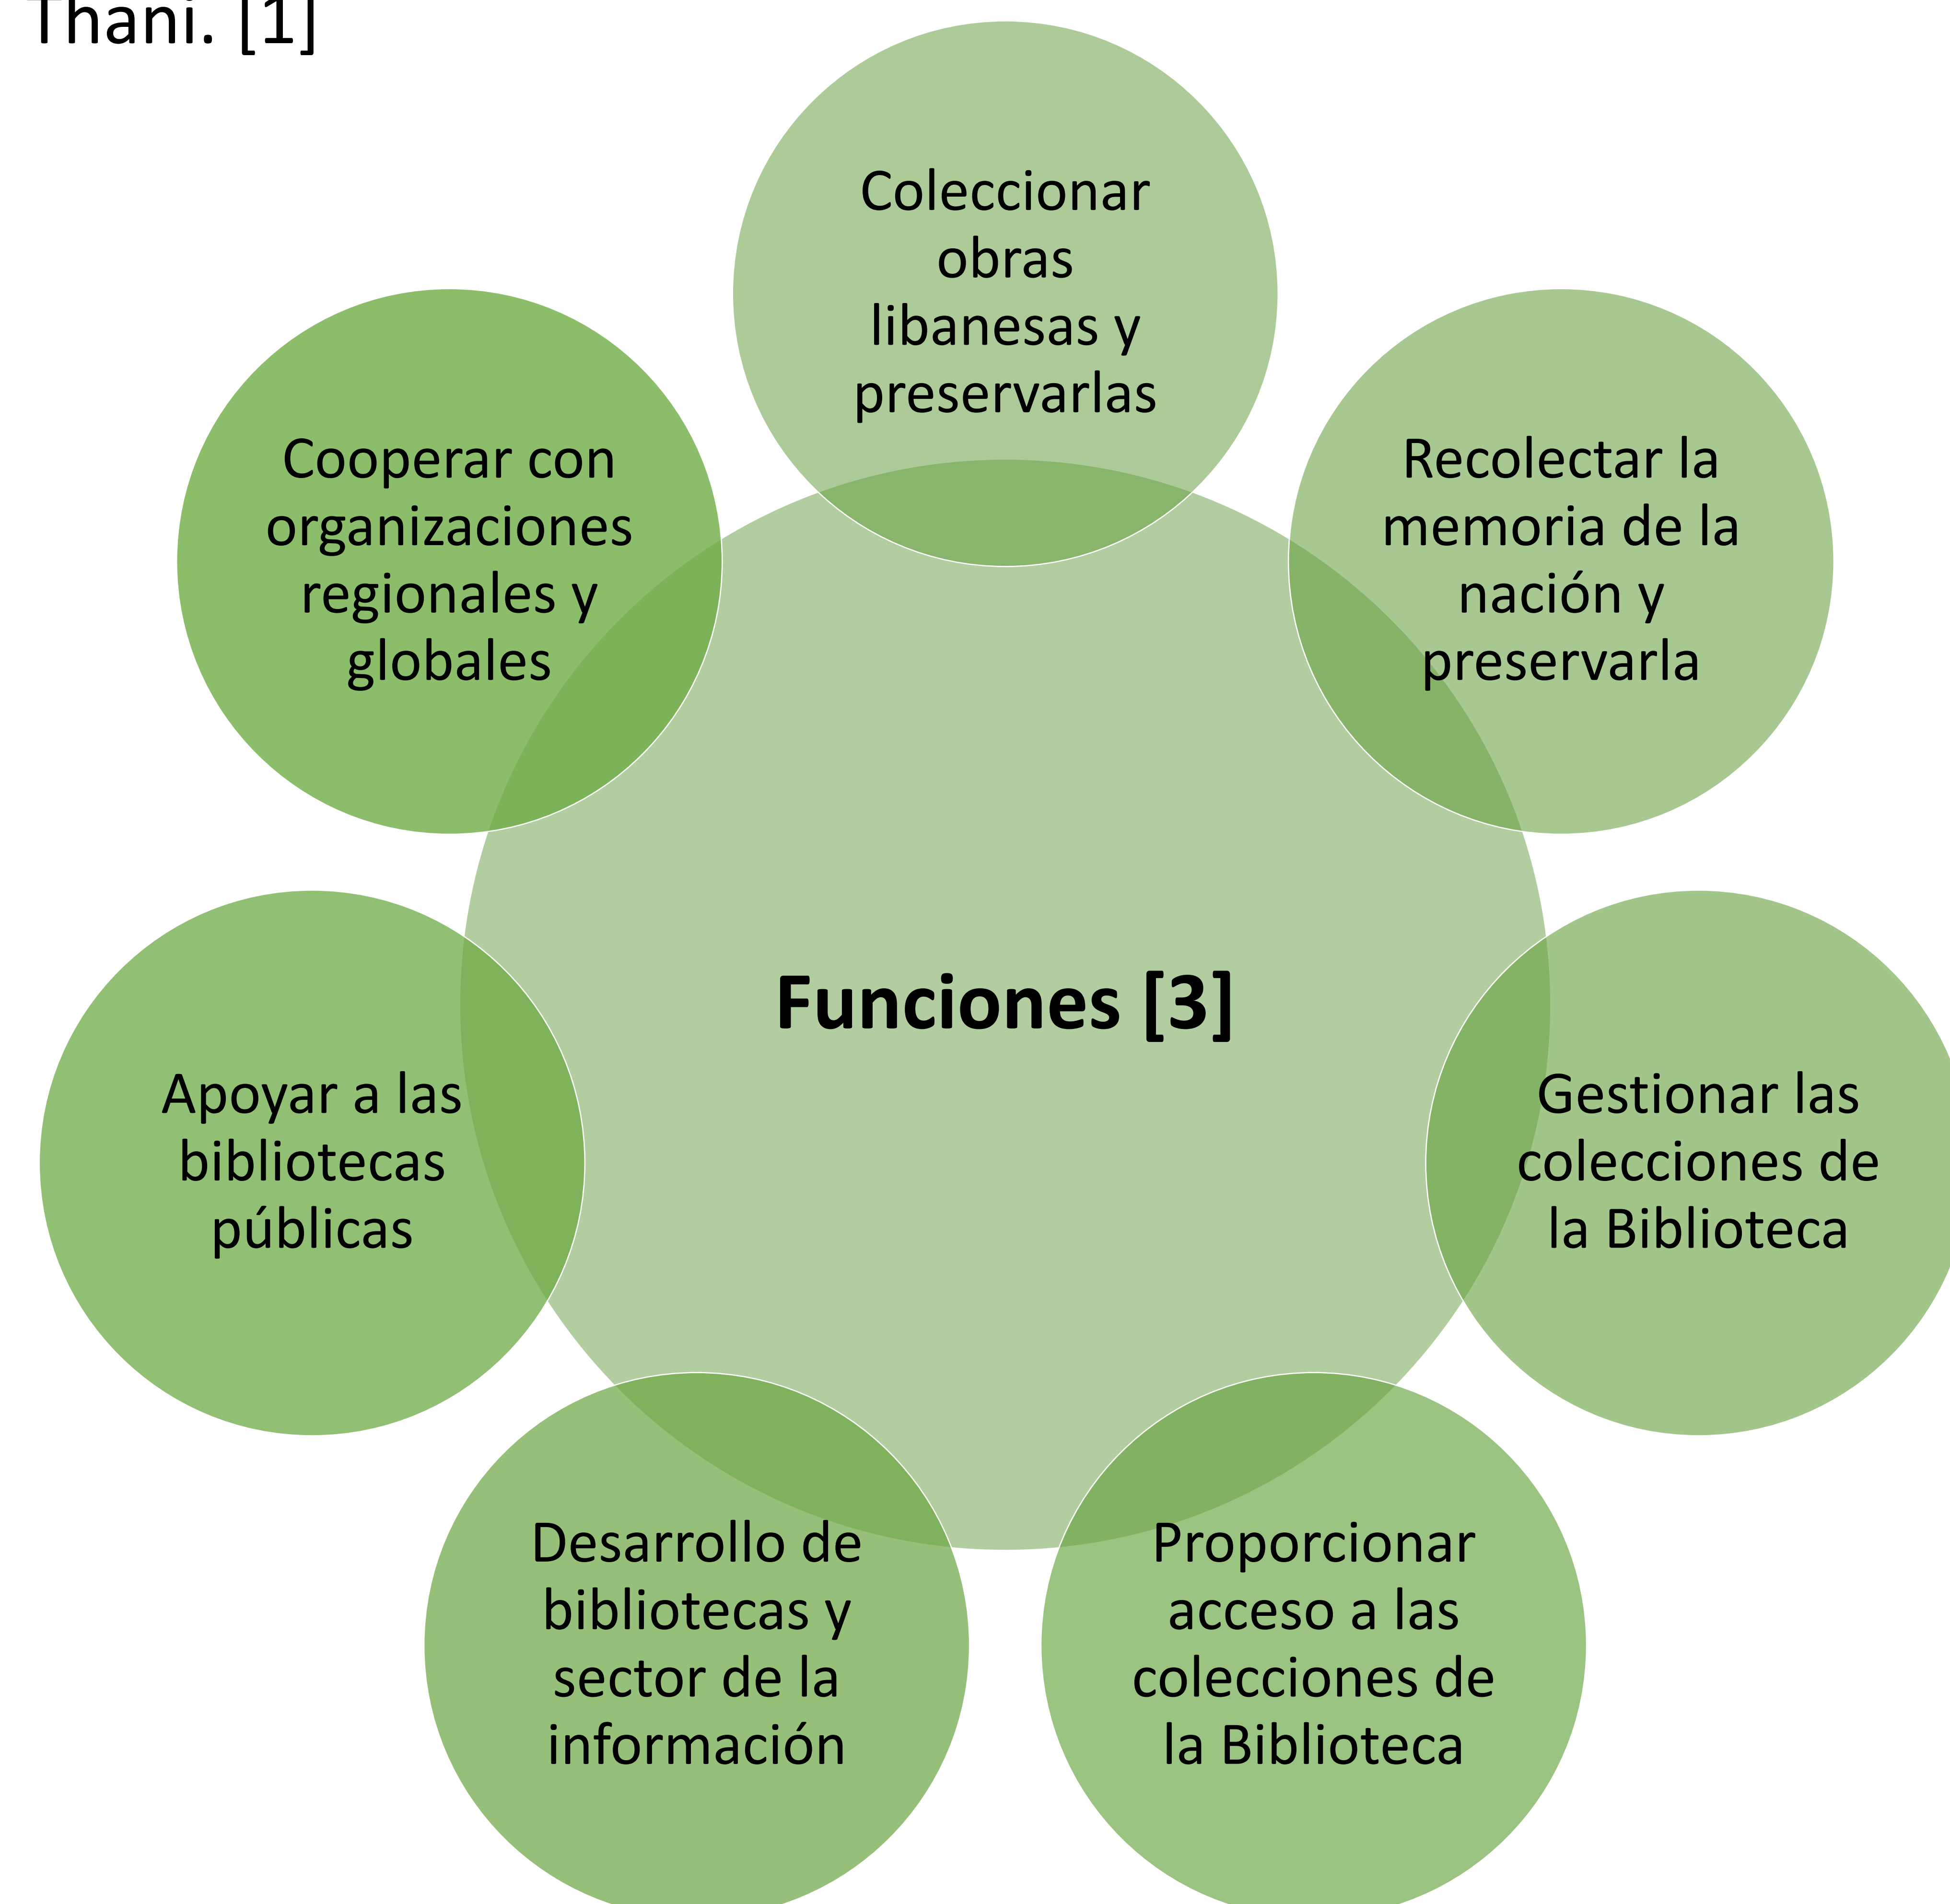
Thani. [1]

Coleccionar obras libanesas y preservarlas

Cooperar con organizaciones regionales y globales

Recolectar la memoria de la nación y preservarla

Funciones [3]

Apoyar a las bibliotecas públicas

Gestionar las colecciones de la Biblioteca

Desarrollo de bibliotecas y sector de la información

Proporcionar acceso a las colecciones de la Biblioteca